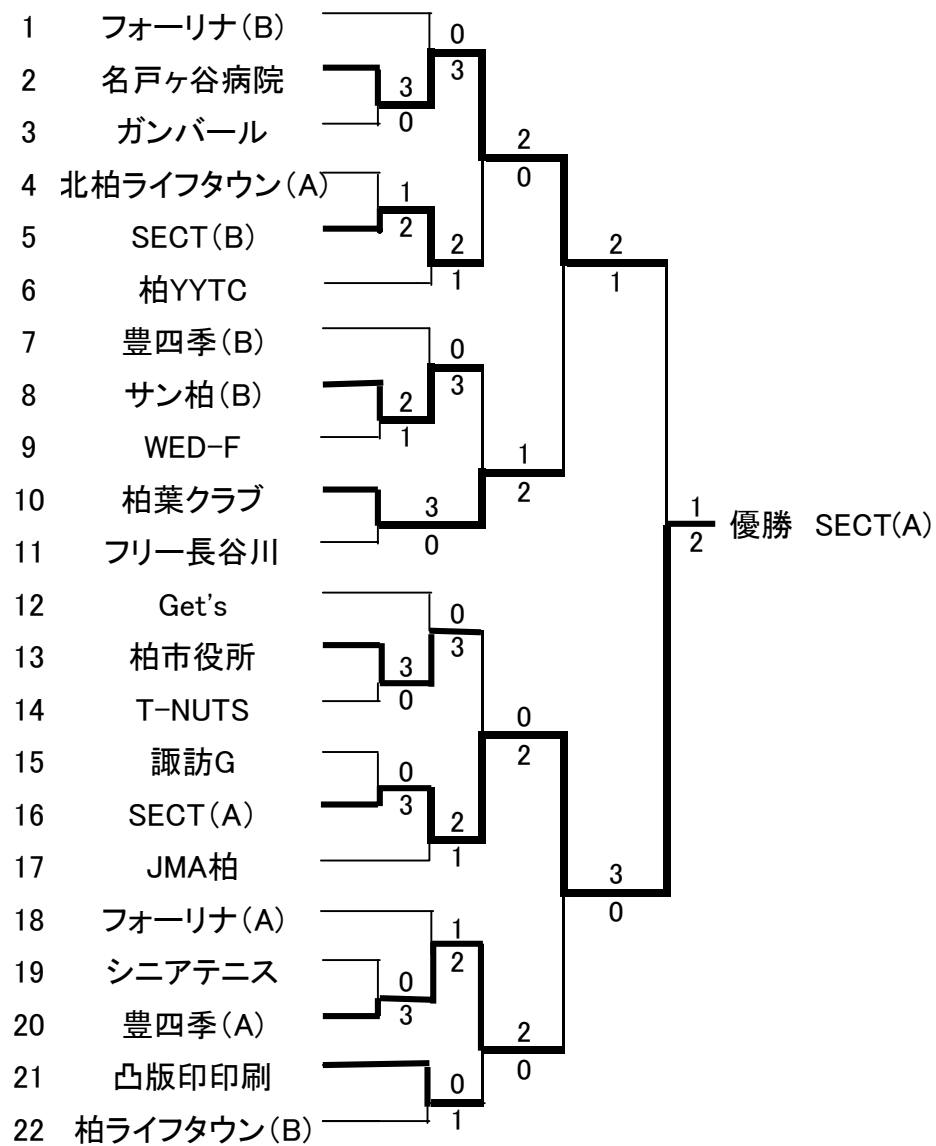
1 フォーリナ(B)
2 名戸ヶ谷病院
3 ガンバール
4 北柏ライフタウン(A)
5 SECT(B)
6 柏YYTC
7 豊四季(B)
8 サン柏(B)
9 WED-F
10 柏葉クラブ
11 フリー長谷川
12 Get's
13 柏市役所
14 T-NUTS
15 諏訪G
16 SECT(A)
17 JMA柏
18 フォーリナ(A)
19 シニアテニス
20 豊四季(A)
21 凸版印印刷
22 柏ライフタウン(B)

3
0
0
3
1
2
2
1
2
0
2
1
2
1
0
3
3
0
1
2
1
2
3
0
0
3
0
3
2
1
0
2
0
3
1
2
0
1
2
0
3
0

1
2
優勝 SECT(A)